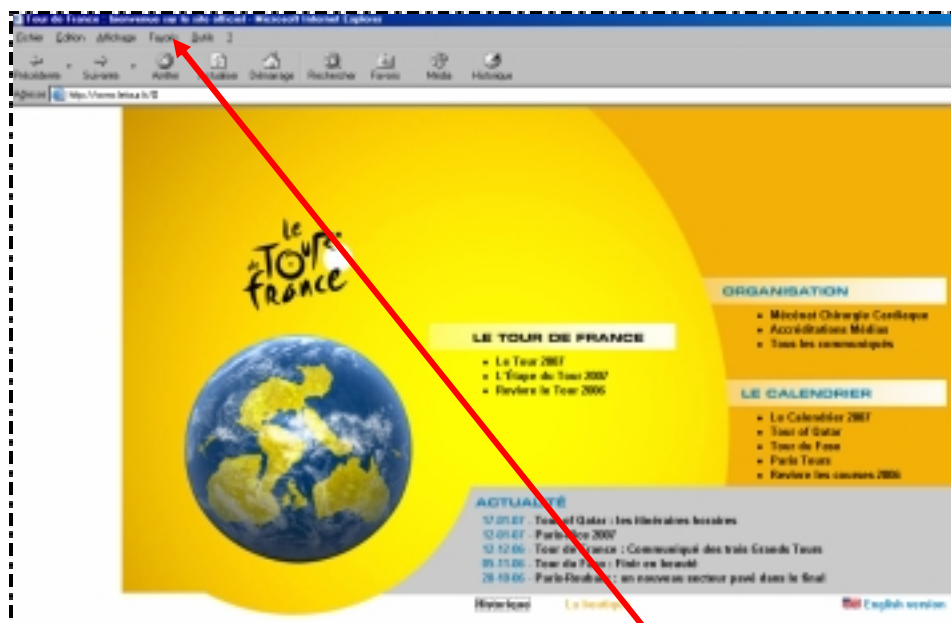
Tour de France : bienvenue sur le site officiel - Microsoft Internet Explorer

Fichier Edition Affichage Favoris Outils ?

Précédente Suivante Arrêter Actualiser Démarrage Rechercher Favoris Média Historique

Adresse http://www.letour.fr/fr

le Tour de France

LE TOUR DE FRANCE

Le Tour 2007
L'Étape du Tour 2007
Revivre le Tour 2006

ORGANISATION

Mécénat Chirurgie Cardiaque
Accréditations Médias
Tous les communiqués

LE CALENDRIER

Le Calendrier 2007
Tour of Qatar
Tour de Faso
Paris Tours
Revivre les courses 2006

ACTUALITÉ

17.01.07 - Tour of Qatar : les itinéraires horaires
12.01.07 - Paris-Nice 2007
12.12.06 - Tour de France : Communiqué des trois Grands Tours
05.11.06 - Tour du Faso : Finir en beauté
28.10.06 - Paris-Roubaix : un nouveau secteur pavé dans le final

Historique La boutique English version